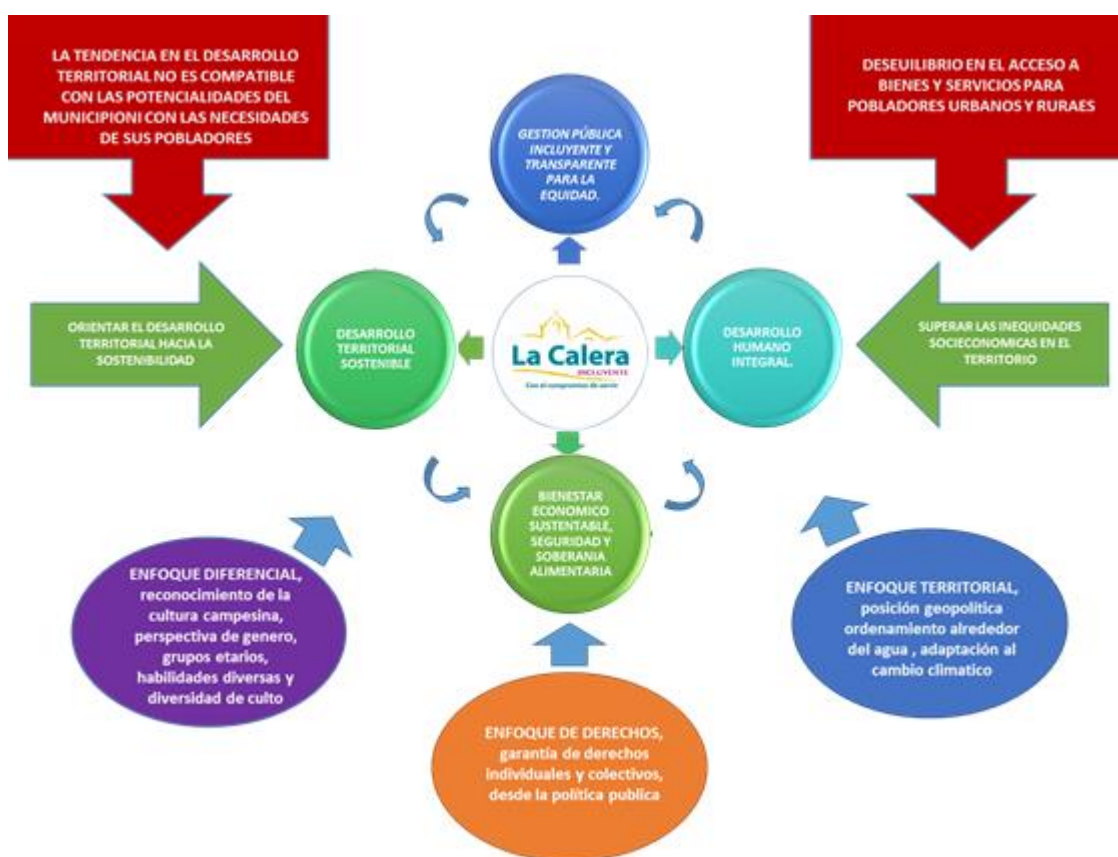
LA TENDENCIA EN EL DESARROLLO TERRITORIAL NO ES COMPATIBLE CON LAS POTENCIALIDADES DEL MUNICIPIONI CON LAS NECESIDADES DE SUS POBLADORES

DESEUILIBRIO EN EL ACCESO A BIENES Y SERVICIOS PARA POBLADORES URBANOS Y RURAES

GESTION PÚBLICA INCLUYENTE Y TRANSPARENTE PARA LA EQUIDAD.

ORIENTAR EL DESARROLLO TERRITORIAL HACIA LA SOSTENIBILIDAD

DESARROLLO TERRITORIAL SOSTENIBLE

La Calera
INCLUYENTE
Con el compromiso de servir

DESARROLLO HUMANO INTEGRAL.

SUPERAR LAS INEQUIDADES SOCIECONOMICAS EN EL TERRITORIO

BIENESTAR ECONOMICO SUSTENTABLE, SEGURIDAD Y SOBERANIA ALIMENTARIA

ENFOQUE DIFERENCIAL, reconocimiento de la cultura campesina, perspectiva de genero, grupos etarios, habilidades diversas y diversidad de culto

ENFOQUE TERRITORIAL, posición geopolitica ordenamiento alrededor del agua , adaptación al cambio climatico

ENFOQUE DE DERECHOS, garantía de derechos individuales y colectivos, desde la política publica